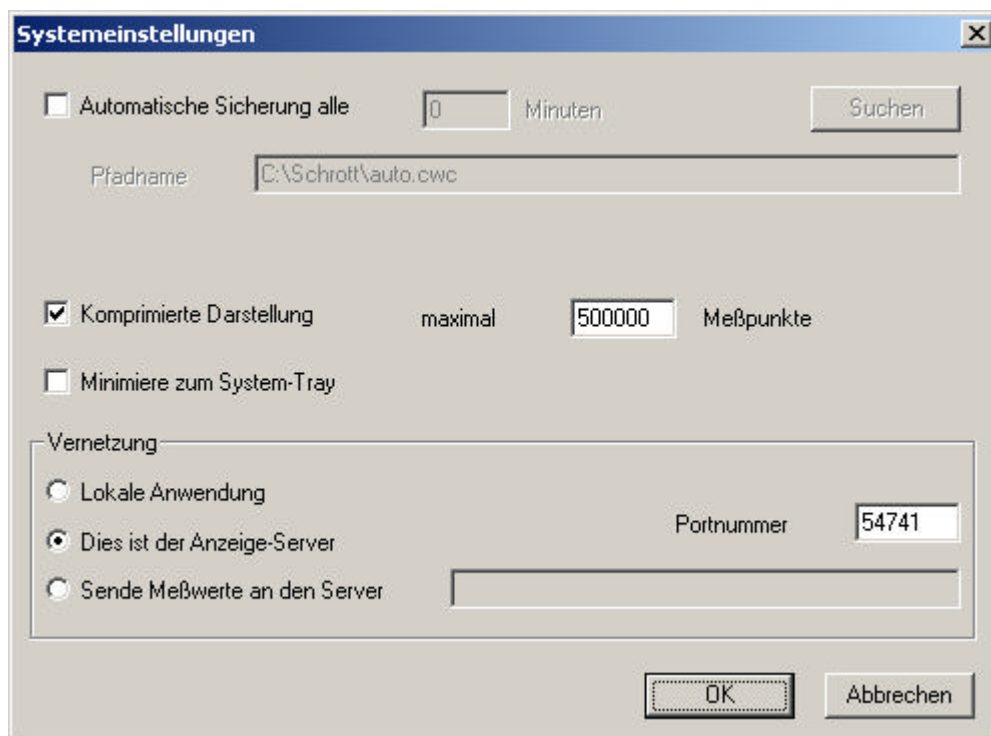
Systemeinstellungen

Automatische Sicherung alle 0 Minuten Suchen

Pfadname C:\Schrott\auto.cwc

Komprimierte Darstellung maximal 500000 Meßpunkte

Minimiere zum System-Tray

Vernetzung

Lokale Anwendung

Dies ist der Anzeige-Server Portnummer 54741

Sende Meßwerte an den Server

OK Abbrechen